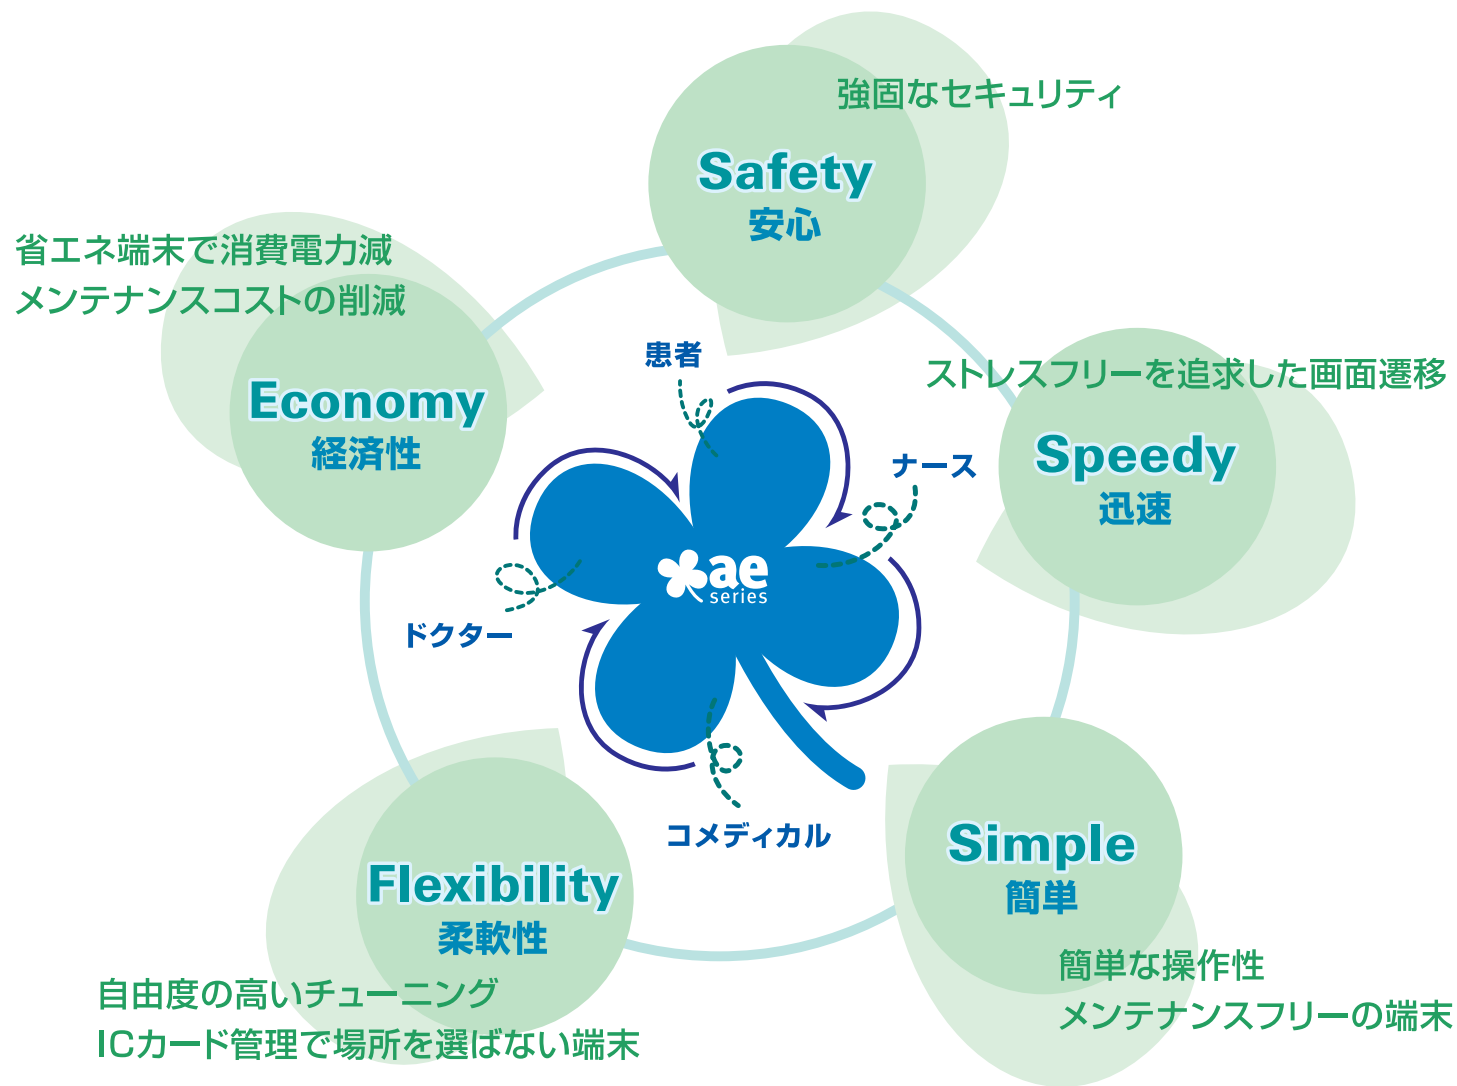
強固なセキュリティ

Safety
安心

省エネ端末で消費電力減
メンテナンスコストの削減

Economy
経済性

患者

ナース

ストレスフリーを追求した画面遷移

Speedy
迅速

ae
series

ドクター

コメディカル

Flexibility
柔軟性

Simple
簡単

簡単な操作性
メンテナンスフリーの端末

自由度の高いチューニング
ICカード管理で場所を選ばない端末